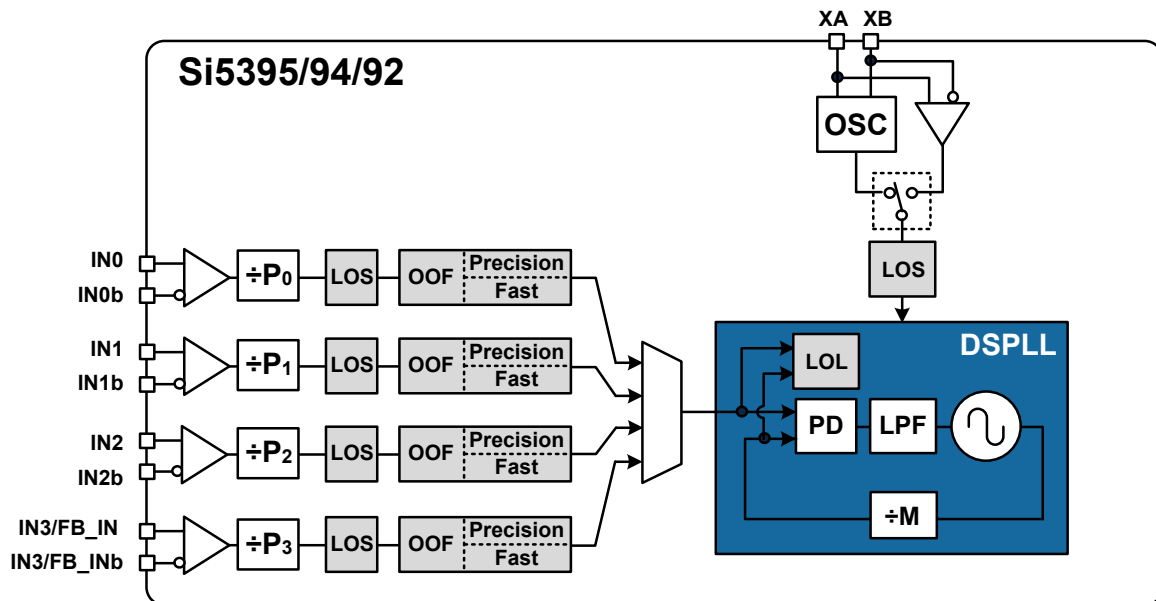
XA XB

Si5395/94/92

OSC

LOS

DSPLL

LOL

PD LPF

÷M

IN0
IN0b
$\div P_0$ LOS OOF Precision Fast

IN1
IN1b
$\div P_1$ LOS OOF Precision Fast

IN2
IN2b
$\div P_2$ LOS OOF Precision Fast

IN3/FB_IN
IN3/FB_INb
$\div P_3$ LOS OOF Precision Fast